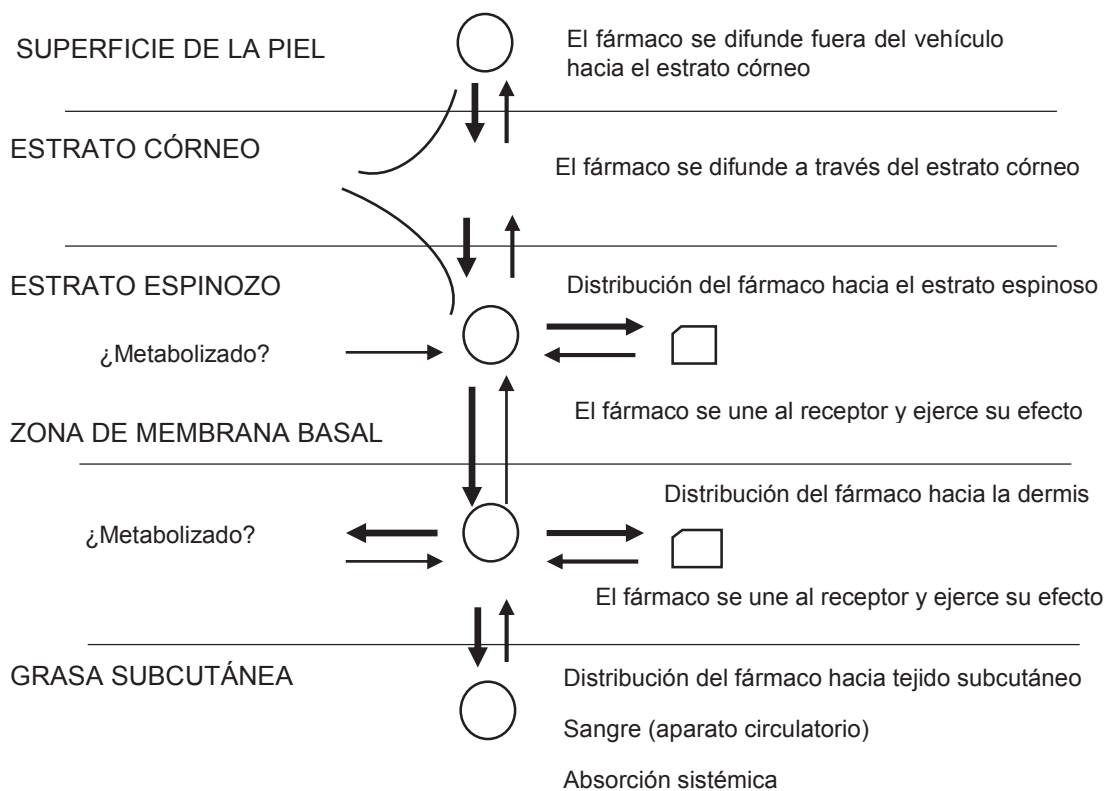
SUPERFICIE DE LA PIEL

El fármaco se difunde fuera del vehículo hacia el estrato córneo

ESTRATO CÓRNEO

El fármaco se difunde a través del estrato córneo

ESTRATO ESPINOZO

Distribución del fármaco hacia el estrato espinoso

¿Metabolizado?

El fármaco se une al receptor y ejerce su efecto

ZONA DE MEMBRANA BASAL

Distribución del fármaco hacia la dermis

¿Metabolizado?

El fármaco se une al receptor y ejerce su efecto

GRASA SUBCUTÁNEA

Distribución del fármaco hacia tejido subcutáneo

Sangre (aparato circulatorio)

Absorción sistémica